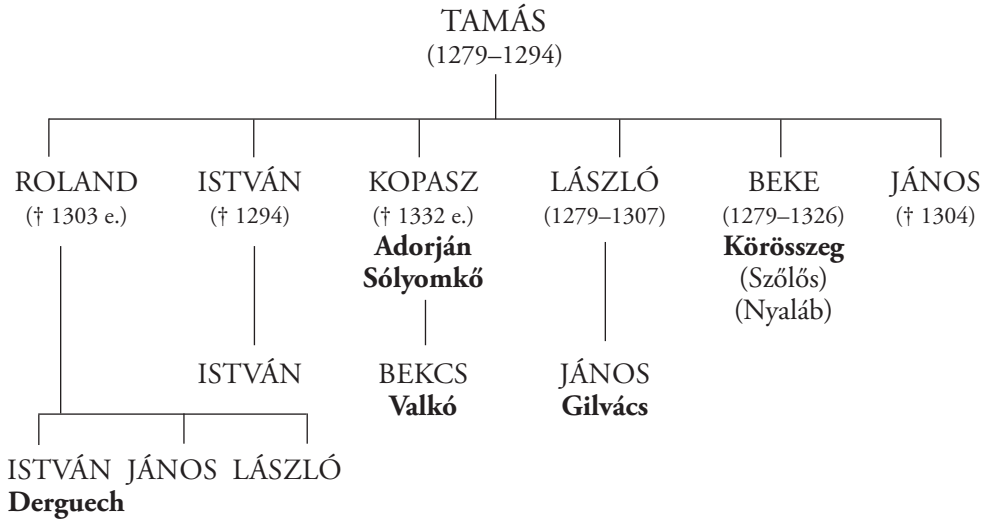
TAMÁS
(1279–1294)

ROLAND
(† 1303 e.)

ISTVÁN
(† 1294)

KOPASZ
(† 1332 e.)
**Adorján**
**Sólyomkő**

LÁSZLÓ
(1279–1307)

BEKE
(1279–1326)
**Körösszeg**
(Szőlős)
(Nyaláb)

JÁNOS
(† 1304)

ISTVÁN

BEKCS
**Valkó**

JÁNOS
**Gilvács**

ISTVÁN JÁNOS LÁSZLÓ
**Derguech**